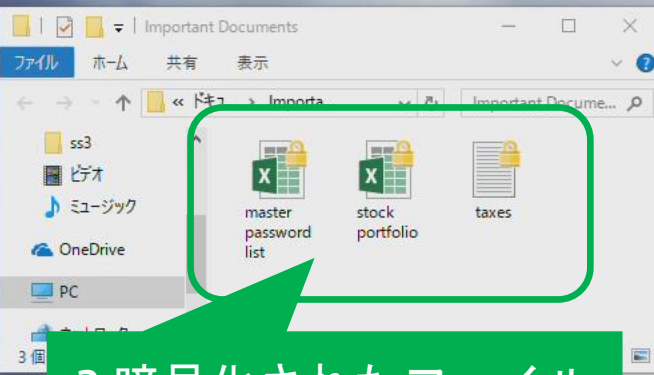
Important Documents

ファイル ホーム 共有 表示

« ドキュ › Importa

Important Docume...

ss3
ビデオ
ミュージック
OneDrive
PC
ネットワーク

master password list

stock portfolio

taxes

3 個

3 暗号化されたファイル